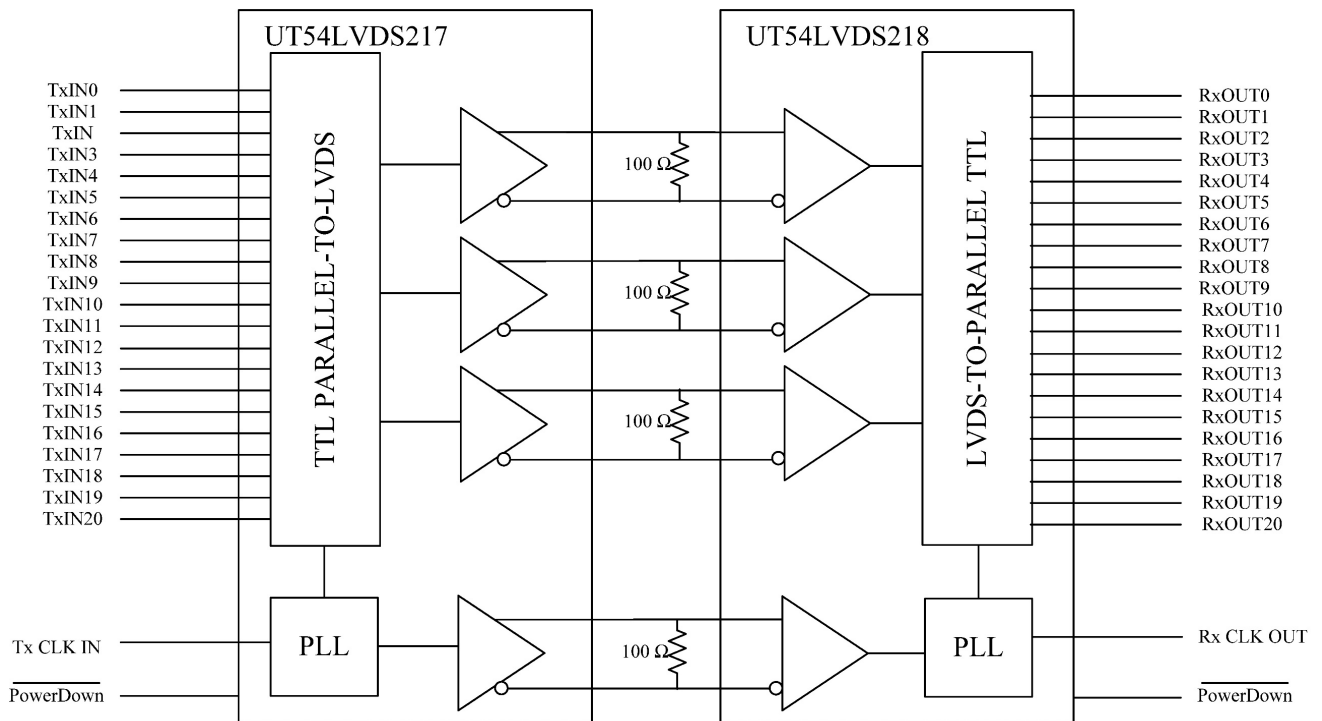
UT54LVDS217

UT54LVDS218

TxIN0
TxIN1
TxIN
TxIN3
TxIN4
TxIN5
TxIN6
TxIN7
TxIN8
TxIN9
TxIN10
TxIN11
TxIN12
TxIN13
TxIN14
TxIN15
TxIN16
TxIN17
TxIN18
TxIN19
TxIN20

TTL PARALLEL-TO-LVDS

100 Ω
100 Ω
100 Ω

LVDS-TO-PARALLEL TTL

RxOUT0
RxOUT1
RxOUT2
RxOUT3
RxOUT4
RxOUT5
RxOUT6
RxOUT7
RxOUT8
RxOUT9
RxOUT10
RxOUT11
RxOUT12
RxOUT13
RxOUT14
RxOUT15
RxOUT16
RxOUT17
RxOUT18
RxOUT19
RxOUT20

Tx CLK IN
PLL
100 Ω
PLL
Rx CLK OUT

$\overline{\text{PowerDown}}$

$\overline{\text{PowerDown}}$